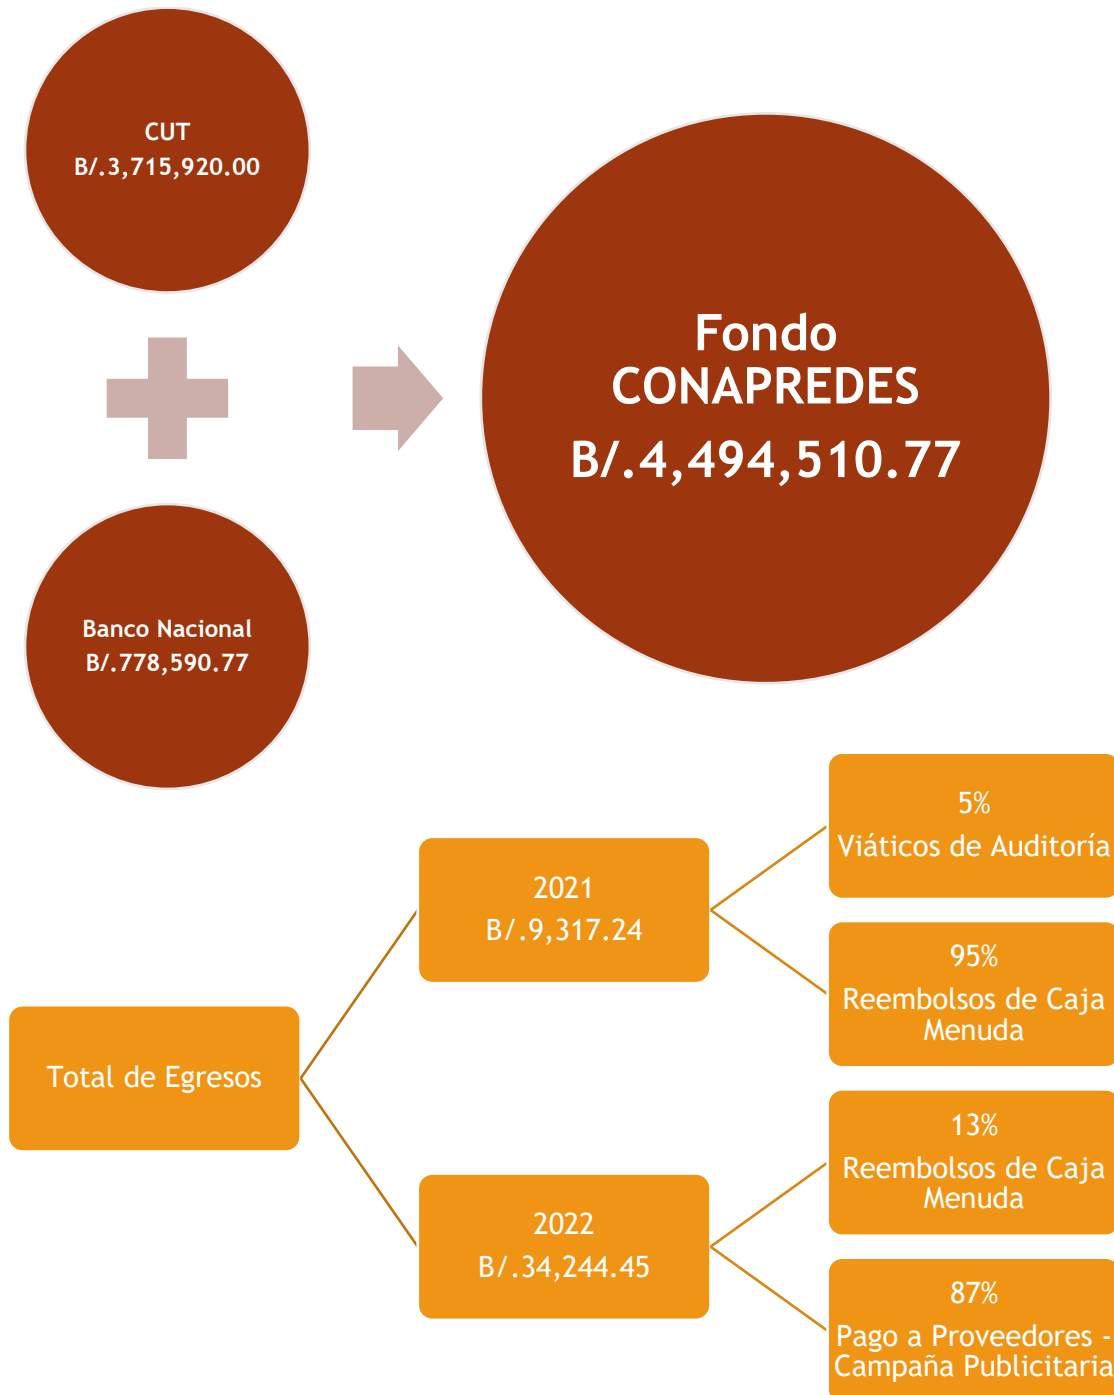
CUT
B/.3,715,920.00

Banco Nacional
B/.778,590.77

Fondo CONAPREDES
B/.4,494,510.77

Total de Egresos

2021
B/.9,317.24

5%
Viáticos de Auditoría

95%
Reembolsos de Caja Menuda

2022
B/.34,244.45

13%
Reembolsos de Caja Menuda

87%
Pago a Proveedores - Campaña Publicitaria